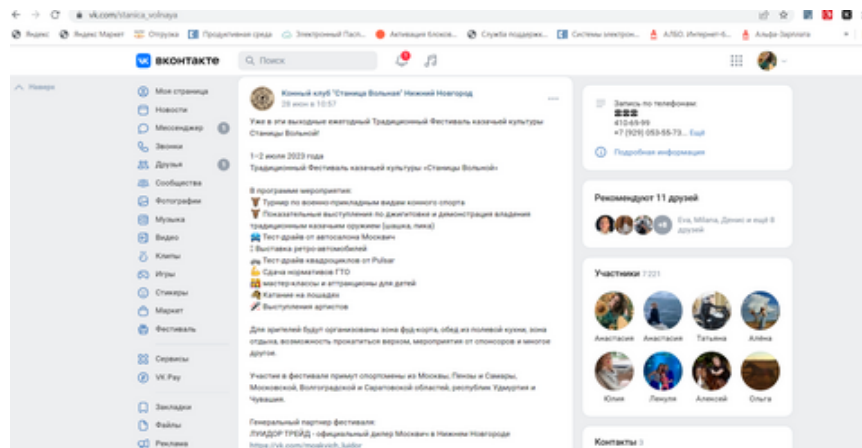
vk.com/stanica_volnaya

Яндекс Яндекс Маркет Отрузка Продуктивная среда Электронный Пасп... Активация блоков... Служба поддержк... Системы электрон... АЛБО. Интернет-б... Альфа-Зарплата

ВКонтакте Поиск

Наверх

Моя страница
Новости
Мессенджер
Звонки
Друзья
Сообщества
Фотографии
Музыка
Видео
Клипы
Игры
Стикеры
Маркет
Фестиваль

Сервисы
VK Pay

Закладки
Файлы
Реклама

Конный клуб "Станица Вольная" Нижний Новгород
28 июн в 10:57

Уже в эти выходные ежегодный Традиционный Фестиваль казачьей культуры Станицы Вольной!

1–2 июля 2023 года
Традиционный Фестиваль казачьей культуры «Станицы Вольной»

В программе мероприятия:
Турнир по военно-прикладным видам конного спорта
Показательные выступления по джигитовке и демонстрация владения традиционным казачьим оружием (шашка, пика)
Тест-драйв от автосалона Москвич
Выставка ретро-автомобилей
Тест-драйв квадроциклов от Pulsar
Сдача нормативов ГТО
мастер-классы и аттракционы для детей
Катание на лошадях
Выступления артистов

Для зрителей будут организованы зона фуд-корта, обед из полевой кухни, зона отдыха, возможность прокатиться верхом, мероприятия от спонсоров и многое другое.

Участие в фестивале примут спортсмены из Москвы, Пензы и Самары, Московской, Волгоградской и Саратовской областей, республик Удмуртия и Чувашия.

Генеральный партнер фестиваля:
ЛУИДОР ТРЕЙД - официальный дилер Москвич в Нижнем Новгороде
https://vk.com/moskvich_luidor

Запись по телефонам:
410-69-99
+7 (929) 053-55-73... Ещё

Подробная информация

Рекомендуют 11 друзей
Eva, Milana, Денис и ещё 8 друзей

Участники 7 221
Анастасия Анастасия Татьяна Алёна
Юлия Лекуля Алексей Ольга

Контакты 3